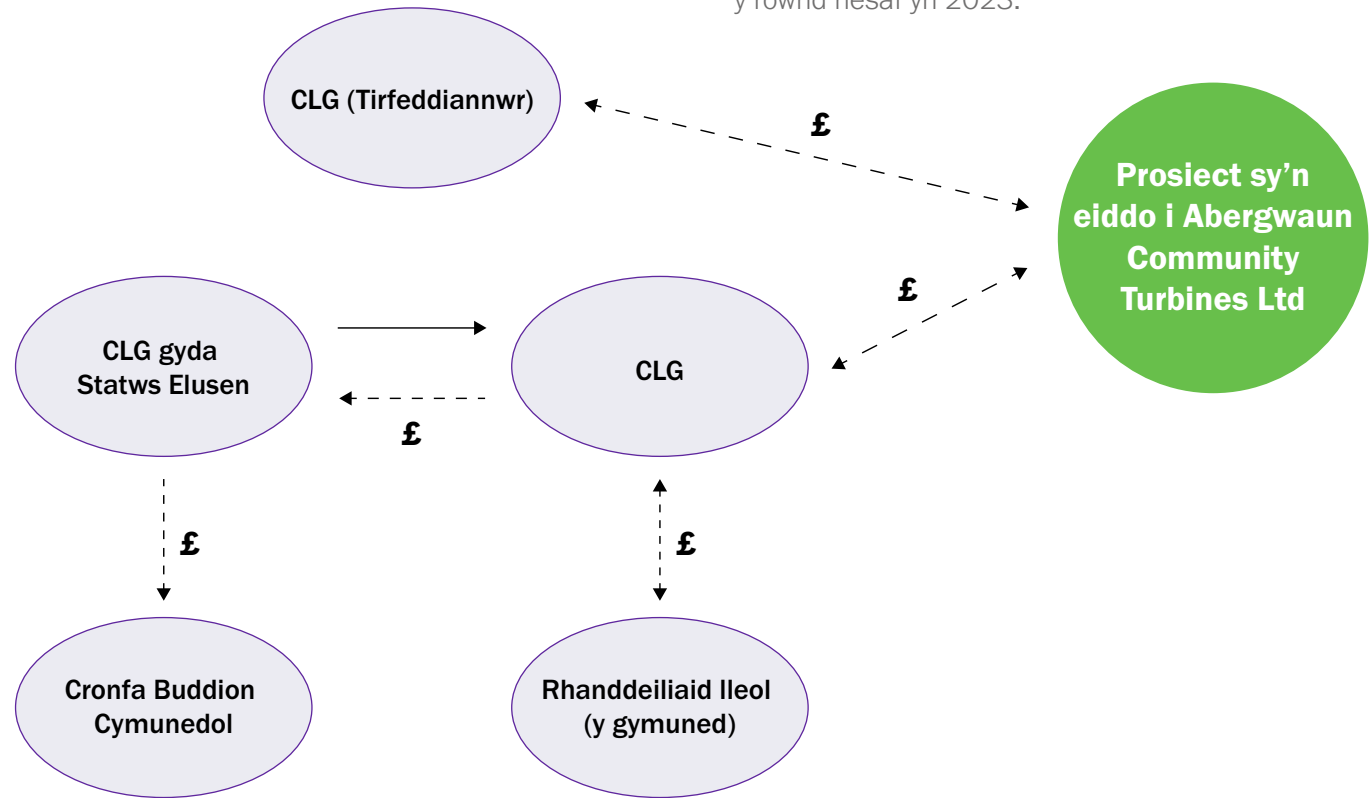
y rownd nesaf yn 2023.

CLG (Tirfeddiannwr)

£

Prosiect sy'n eiddo i Abergwaun Community Turbines Ltd

£

CLG gyda Statws Elusen

CLG

£

£

£

Cronfa Buddion Cymunedol

Rhanddeiliaid lleol (y gymuned)